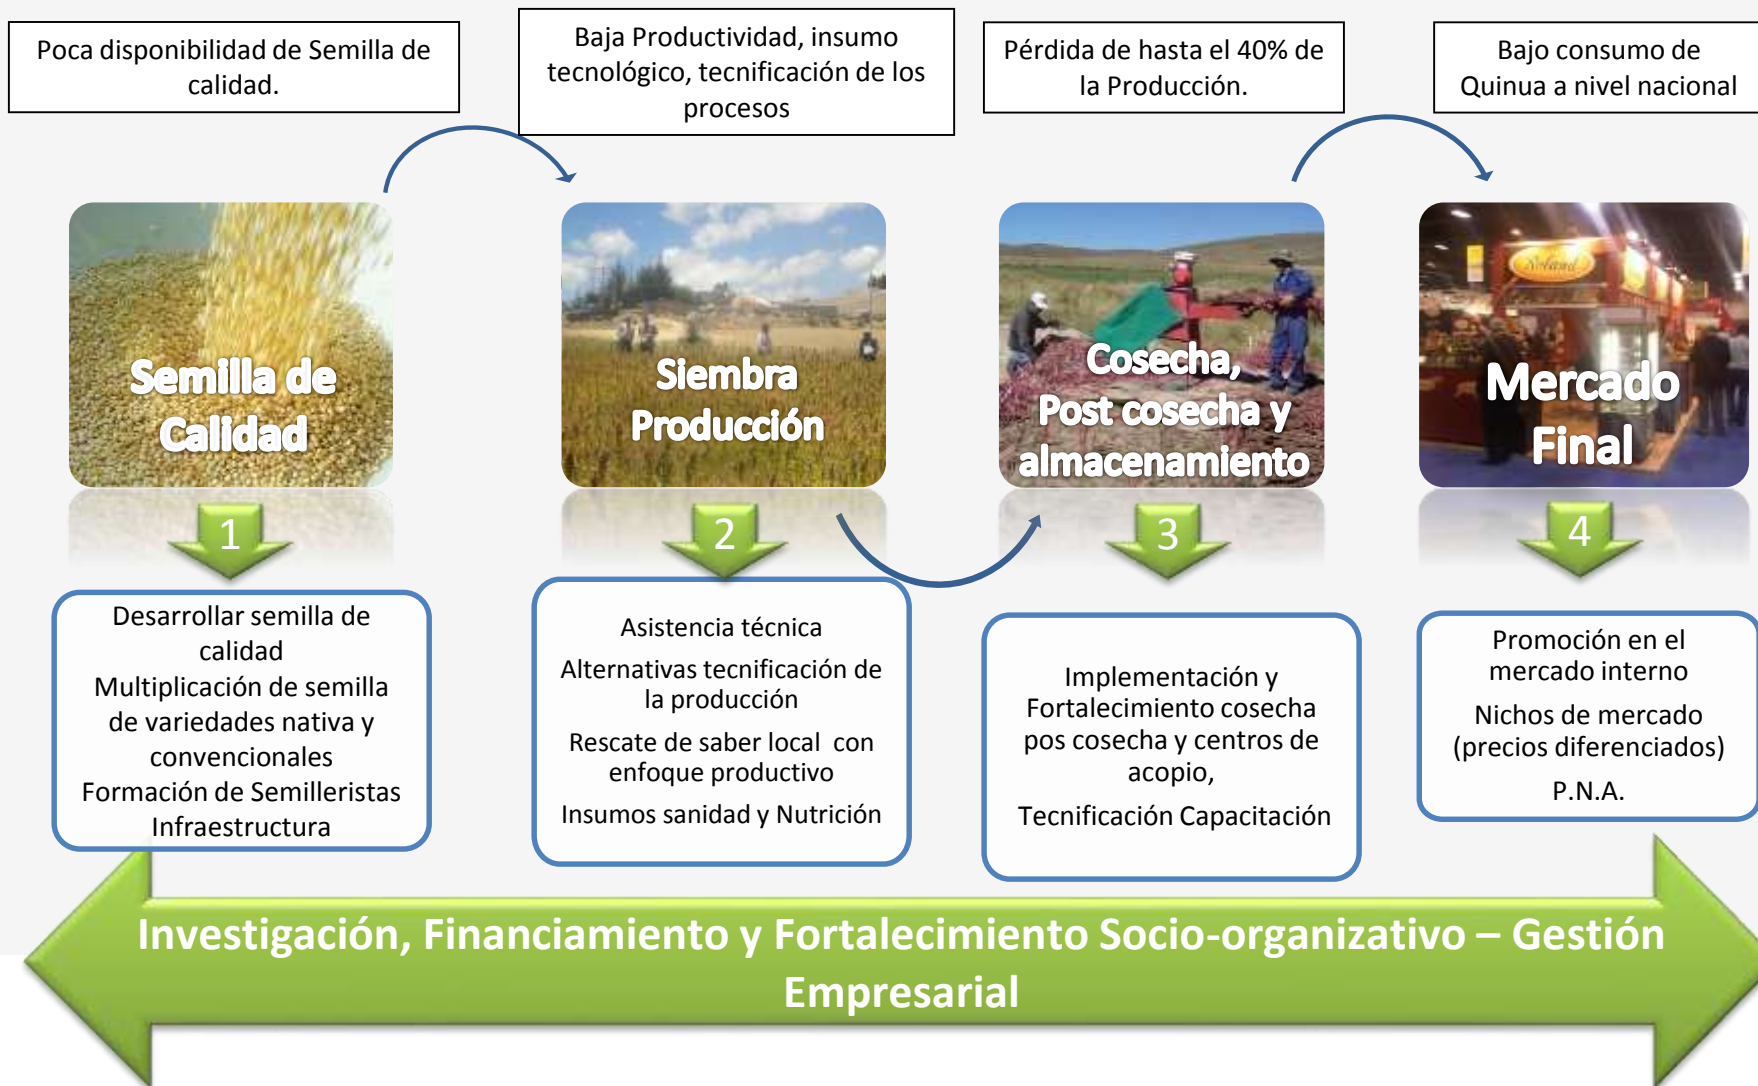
Poca disponibilidad de Semilla de calidad.

Baja Productividad, insumo tecnológico, tecnificación de los procesos

Pérdida de hasta el 40% de la Producción.

Bajo consumo de Quinua a nivel nacional

Semilla de Calidad

Siembra Producción

Cosecha, Post cosecha y almacenamiento

Mercado Final

1

2

3

4

Desarrollar semilla de calidad
Multiplicación de semilla de variedades nativa y convencionales
Formación de Semilleristas
Infraestructura

Asistencia técnica

Alternativas tecnificación de la producción

Rescate de saber local con enfoque productivo

Insumos sanidad y Nutrición

Implementación y Fortalecimiento cosecha pos cosecha y centros de acopio,

Tecnificación Capacitación

Promoción en el mercado interno

Nichos de mercado (precios diferenciados)

P.N.A.

Investigación, Financiamiento y Fortalecimiento Socio-organizativo – Gestión Empresarial